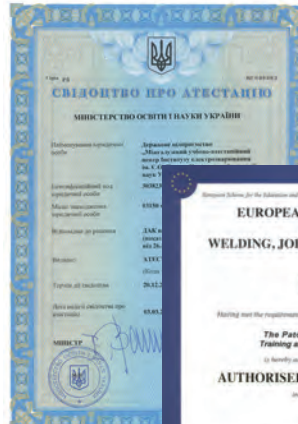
СВІДОЦТВО ПРО АТЕСТАЦІЮ

МІНІСТЕРСТВО ОСВІТИ І НАУКИ УКРАЇНИ

Найменування юридичної особи

Державне підприємство «Міжгалузевий учбово-атестаційний центр Інституту електрозварювання ім. Є. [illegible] наук У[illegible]

Ідентифікаційний код юридичної особи

2020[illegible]

Місце знаходження юридичної особи

03150 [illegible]

Відповідно до рішення

ДАК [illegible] від 26.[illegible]

Визнано

АТЕСТ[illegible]

Термін дії свідоцтва

20.12.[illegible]

Дата видачі свідоцтва про атестацію

03.01.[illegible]

МІНІСТР

EUROPEA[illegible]

WELDING, JOI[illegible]

The Pat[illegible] Training a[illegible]

AUTHORISE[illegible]